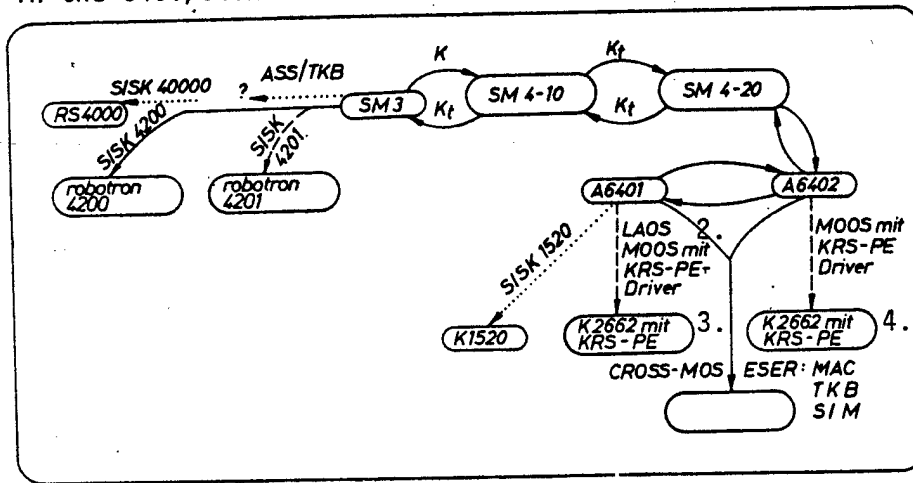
SISK 40000
?
ASS/TKB
RS4000
SISK 4200
SISK 4201
SM3
K
Kt
SM 4-10
Kt
Kt
SM 4-20
robotron 4200
robotron 4201
A6401
A6402
LAOS MOOS mit KRS-PE+ Driver
2.
MOOS mit KRS-PE Driver
SISK 1520
K1520
K2662 mit KRS-PE
3.
K2662 mit KRS-PE
4.
CROSS-MOS
ESER: MAC TKB SIM